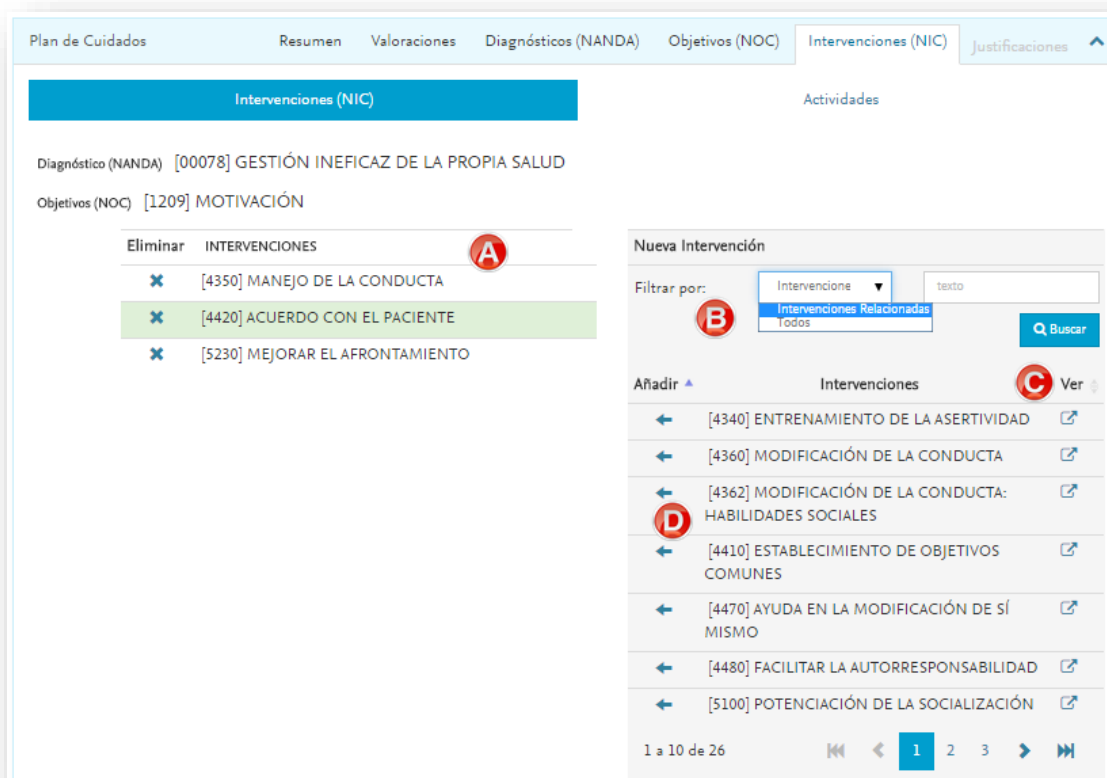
Plan de Cuidados Resumen Valoraciones Diagnósticos (NANDA) Objetivos (NOC) Intervenciones (NIC) Justificaciones

Intervenciones (NIC)

Actividades

Diagnóstico (NANDA) [00078] GESTIÓN INEFICAZ DE LA PROPIA SALUD

Objetivos (NOC) [1209] MOTIVACIÓN

A

| Eliminar | INTERVENCIONES |
|---|---|
| ✖ | [4350] MANEJO DE LA CONDUCTA |
| ✖ | [4420] ACUERDO CON EL PACIENTE |
| ✖ | [5230] MEJORAR EL AFRONTAMIENTO |

Nueva Intervención

Filtrar por: Intervencione texto

Intervenciones Relacionadas
Todos

B

Buscar

C

| Añadir | Intervenciones | Ver |
|---|---|---|
| ← | [4340] ENTRENAMIENTO DE LA ASERTIVIDAD | |
| ← | [4360] MODIFICACIÓN DE LA CONDUCTA | |
| ← | [4362] MODIFICACIÓN DE LA CONDUCTA: HABILIDADES SOCIALES | |
| ← | [4410] ESTABLECIMIENTO DE OBJETIVOS COMUNES | |
| ← | [4470] AYUDA EN LA MODIFICACIÓN DE SÍ MISMO | |
| ← | [4480] FACILITAR LA AUTORRESPONSABILIDAD | |
| ← | [5100] POTENCIACIÓN DE LA SOCIALIZACIÓN | |

D

1 a 10 de 26 1 2 3